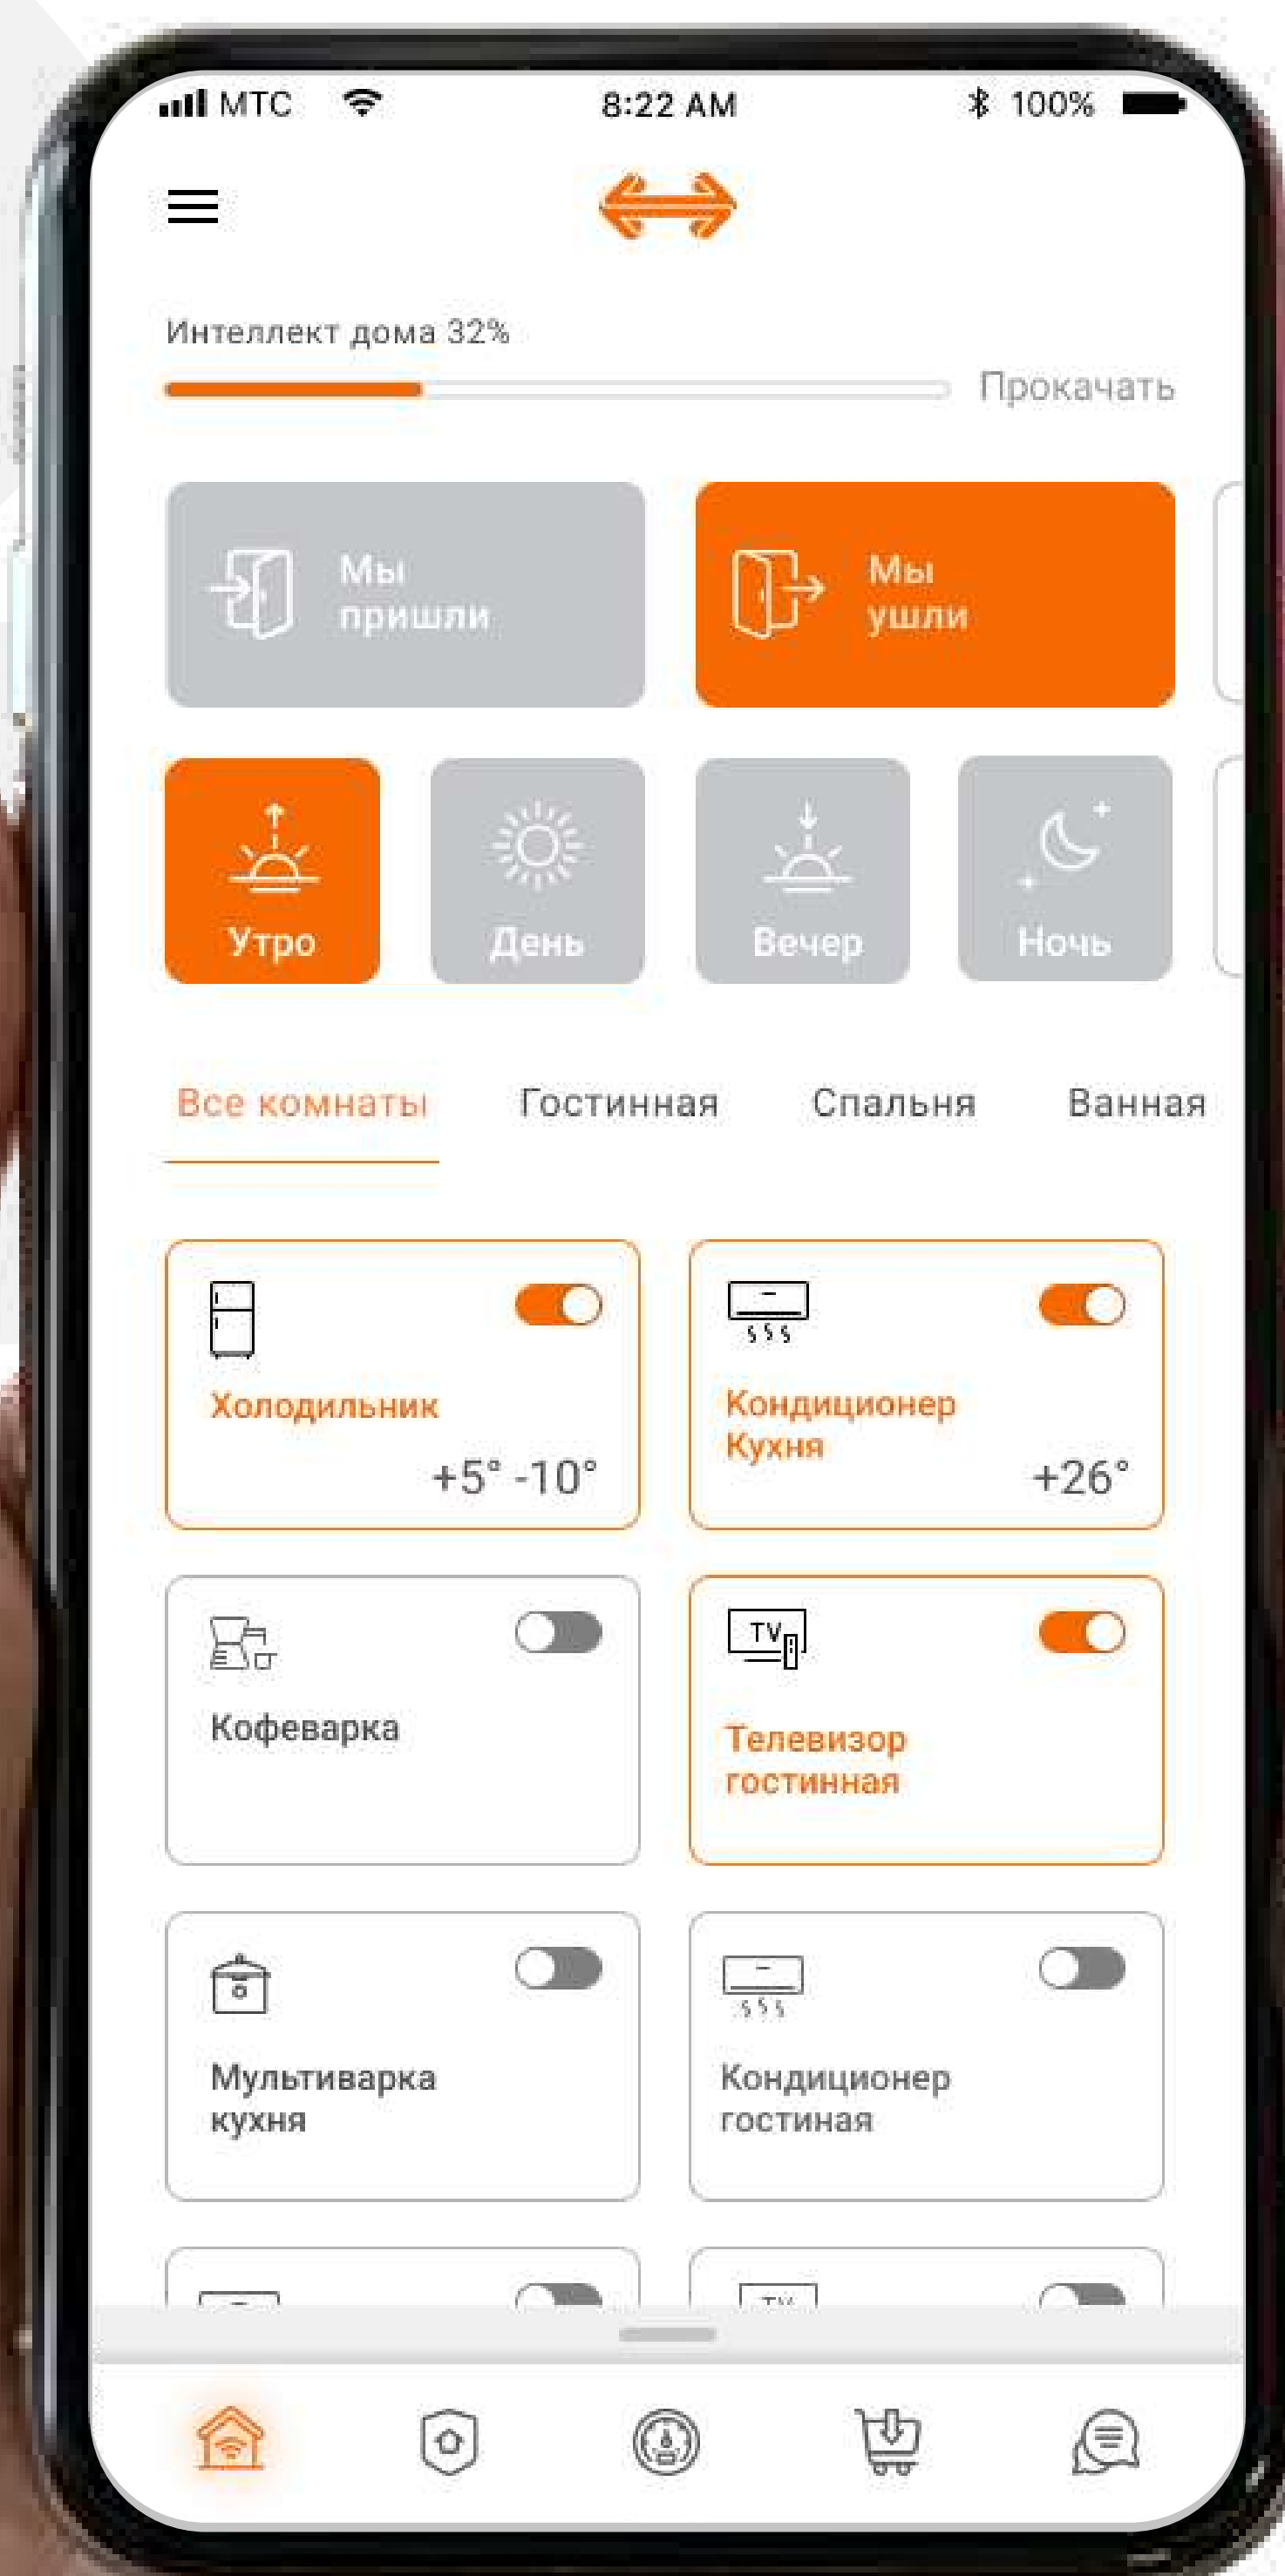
МТС 8:22 AM 100%

Интеллект дома 32%

Прокачать

Мы пришли

Мы ушли

Утро

День

Вечер

Ночь

Все комнаты

Гостинная

Спальня

Ванная

Холодильник

+5° -10°

Кондиционер Кухня

+26°

Кофеварка

TV

Телевизор гостинная

Мультиварка кухня

Кондиционер гостиная